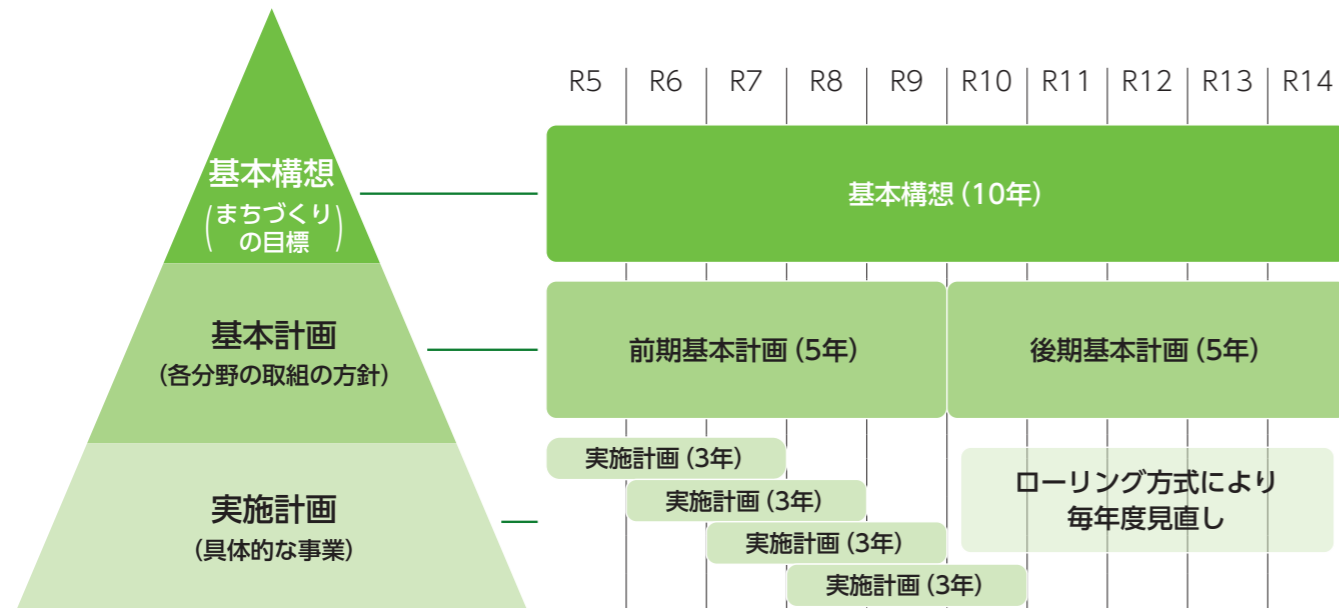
基本構想
(まちづくりの目標)

基本計画
(各分野の取組の方針)

実施計画
(具体的な事業)

R5 R6 R7 R8 R9 R10 R11 R12 R13 R14

基本構想(10年)

前期基本計画(5年)

後期基本計画(5年)

実施計画(3年)

実施計画(3年)

実施計画(3年)

実施計画(3年)

ローリング方式により毎年度見直し